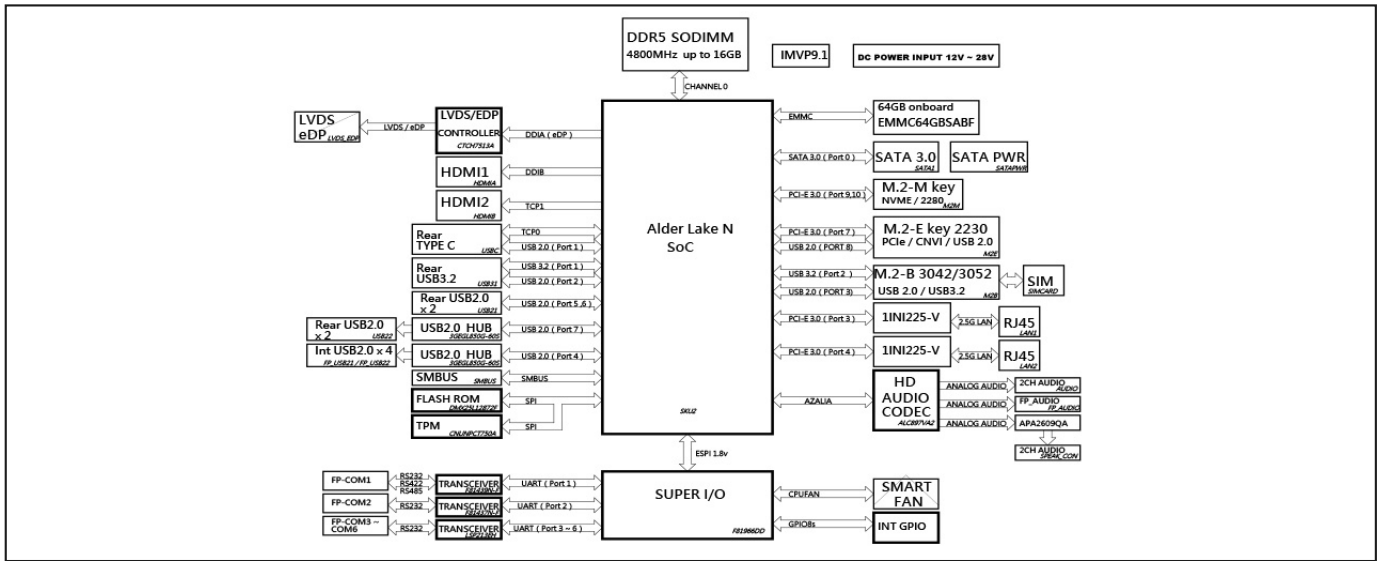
DDR5 SODIMM
4800MHz up to 16GB

IMVP9.1

DC POWER INPUT 12V ~ 28V

CHANNEL0

LVDS eDP LVDS_EDP

LVDS / eDP

LVDS/EDP CONTROLLER CTCH7513A

DDIA ( eDP )

HDMI1 HDMIA

DDIB

HDMI2 HDMIB

TCP1

Rear TYPE C USBC

TCP0

USB 2.0 ( Port 1 )

Rear USB3.2 USB31

USB 3.2 ( Port 1 )

USB 2.0 ( Port 2 )

Rear USB2.0 x 2 USB21

USB 2.0 ( Port 5 ,6 )

Rear USB2.0 x 2 USB22

USB2.0 HUB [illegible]

USB 2.0 ( Port 7 )

Int USB2.0 x 4 FP_USB21 / FP_USB22

USB2.0 HUB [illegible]

USB 2.0 ( Port 4 )

SMBUS SMBUS

SMBUS

FLASH ROM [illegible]

SPI

TPM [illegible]

SPI

Alder Lake N SoC

SKU2

EMMC

64GB onboard EMMC64GBSABF

SATA 3.0 ( Port 0 )

SATA 3.0 SATA1

SATA PWR SATAPWR

PCI-E 3.0 ( Port 9,10 )

M.2-M key NVME / 2280 M2M

PCI-E 3.0 ( Port 7 )

USB 2.0 ( PORT 8 )

M.2-E key 2230 PCIe / CNVI / USB 2.0 M2E

USB 3.2 ( Port 2 )

USB 2.0 ( Port 3 )

M.2-B 3042/3052 USB 2.0 / USB3.2 M2B

SIM SIMCARD

PCI-E 3.0 ( Port 3 )

1INI225-V

2.5G LAN

RJ45 LAN1

PCI-E 3.0 ( Port 4 )

1INI225-V

2.5G LAN

RJ45 LAN2

AZALIA

HD AUDIO CODEC ALC897/A2

ANALOG AUDIO

2CH AUDIO AUDIO

ANALOG AUDIO

FP_AUDIO FP_AUDIO

ANALOG AUDIO

APA2609QA

2CH AUDIO SPEAK_CON

ESPI 1.8v

FP-COM1

RS232 RS422 RS485

TRANSCEIVER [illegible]

UART ( Port 1 )

FP-COM2

RS232

TRANSCEIVER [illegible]

UART ( Port 2 )

FP-COM3 ~ COM6

RS232

TRANSCEIVER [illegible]

UART ( Port 3 ~ 6 )

SUPER I/O

F81966DD

CPUFAN

SMART FAN

GPIO8s

INT GPIO